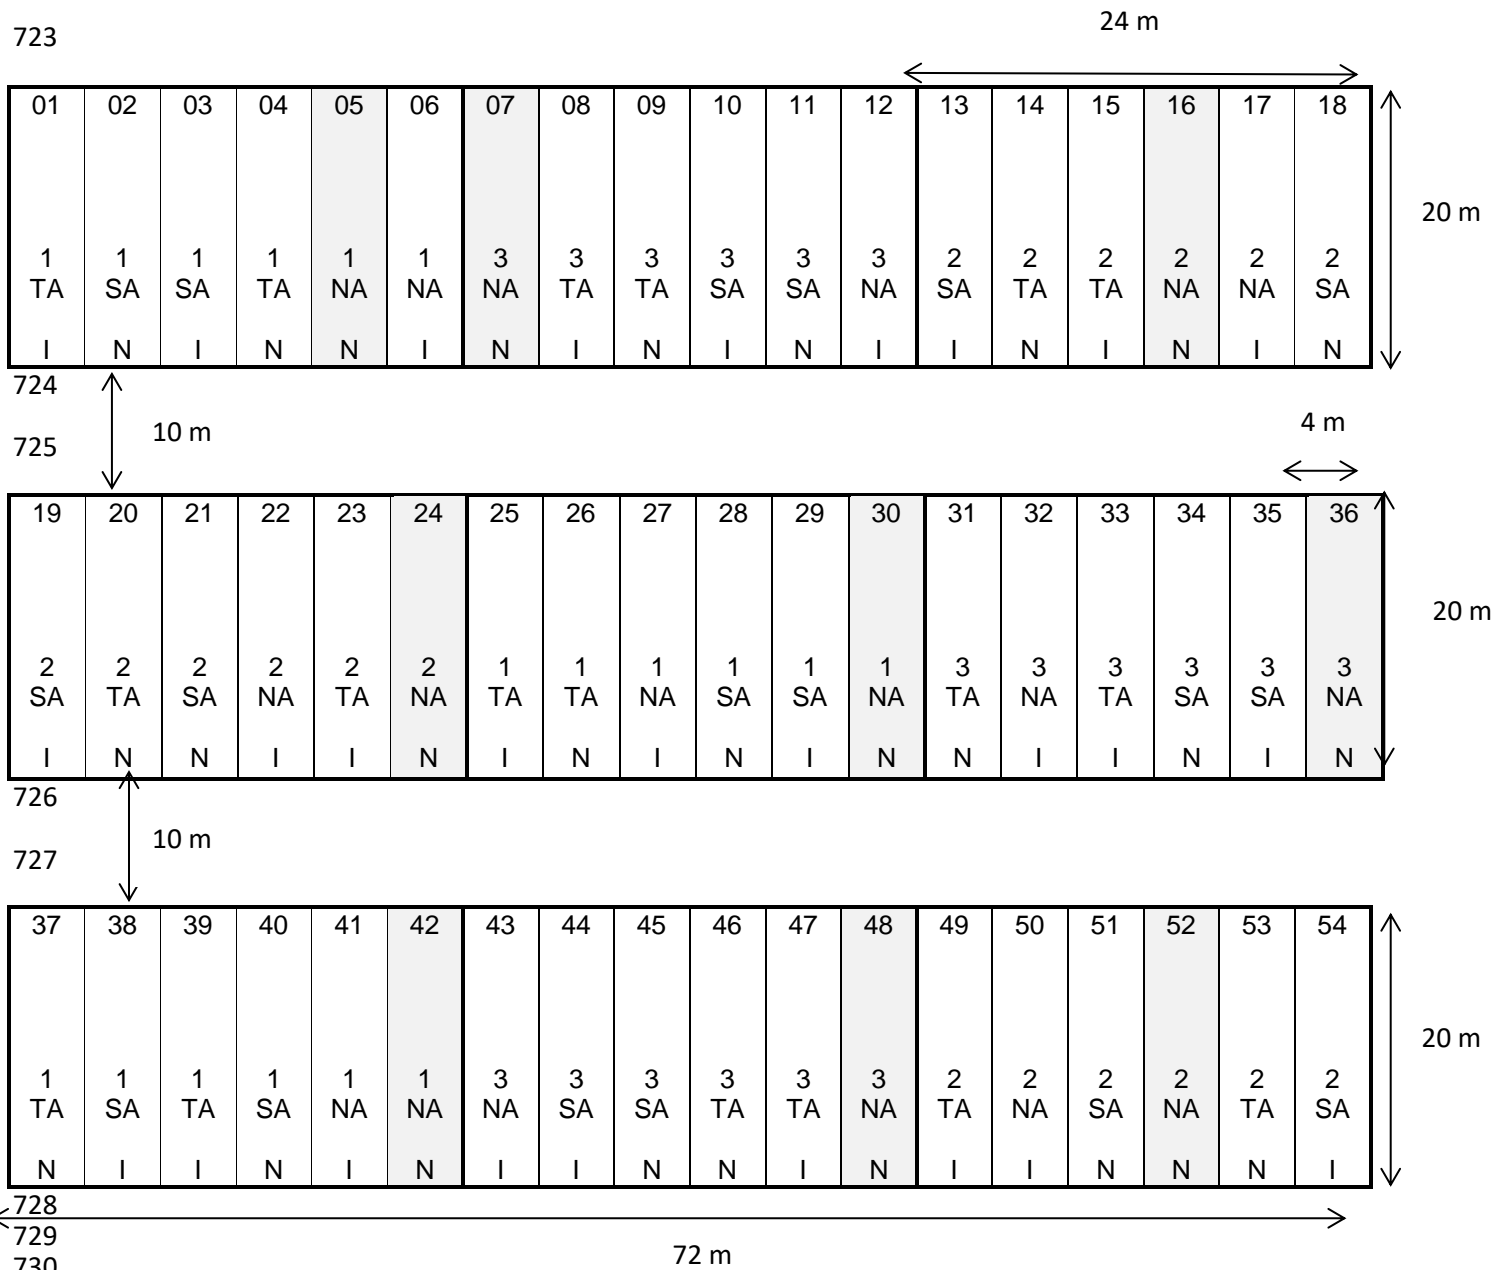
723

24 m

| 01 | 02 | 03 | 04 | 05 | 06 | 07 | 08 | 09 | 10 | 11 | 12 | 13 | 14 | 15 | 16 | 17 | 18 |
|---|---|---|---|---|---|---|---|---|---|---|---|---|---|---|---|---|---|
| 1 TA | 1 SA | 1 SA | 1 TA | 1 NA | 1 NA | 3 NA | 3 TA | 3 TA | 3 SA | 3 SA | 3 NA | 2 SA | 2 TA | 2 TA | 2 NA | 2 NA | 2 SA |
| I | N | I | N | N | I | N | I | N | I | N | I | I | N | I | N | I | N |

20 m

724

725

10 m

4 m

| 19 | 20 | 21 | 22 | 23 | 24 | 25 | 26 | 27 | 28 | 29 | 30 | 31 | 32 | 33 | 34 | 35 | 36 |
|---|---|---|---|---|---|---|---|---|---|---|---|---|---|---|---|---|---|
| 2 SA | 2 TA | 2 SA | 2 NA | 2 TA | 2 NA | 1 TA | 1 TA | 1 NA | 1 SA | 1 SA | 1 NA | 3 TA | 3 NA | 3 TA | 3 SA | 3 SA | 3 NA |
| I | N | N | I | I | N | I | N | I | N | I | N | N | I | I | N | I | N |

20 m

726

10 m

727

| 37 | 38 | 39 | 40 | 41 | 42 | 43 | 44 | 45 | 46 | 47 | 48 | 49 | 50 | 51 | 52 | 53 | 54 |
|---|---|---|---|---|---|---|---|---|---|---|---|---|---|---|---|---|---|
| 1 TA | 1 SA | 1 TA | 1 SA | 1 NA | 1 NA | 3 NA | 3 SA | 3 SA | 3 TA | 3 TA | 3 NA | 2 TA | 2 NA | 2 SA | 2 NA | 2 TA | 2 SA |
| N | I | I | N | I | N | I | I | N | N | I | N | I | I | N | N | N | I |

20 m

728

729

730

72 m